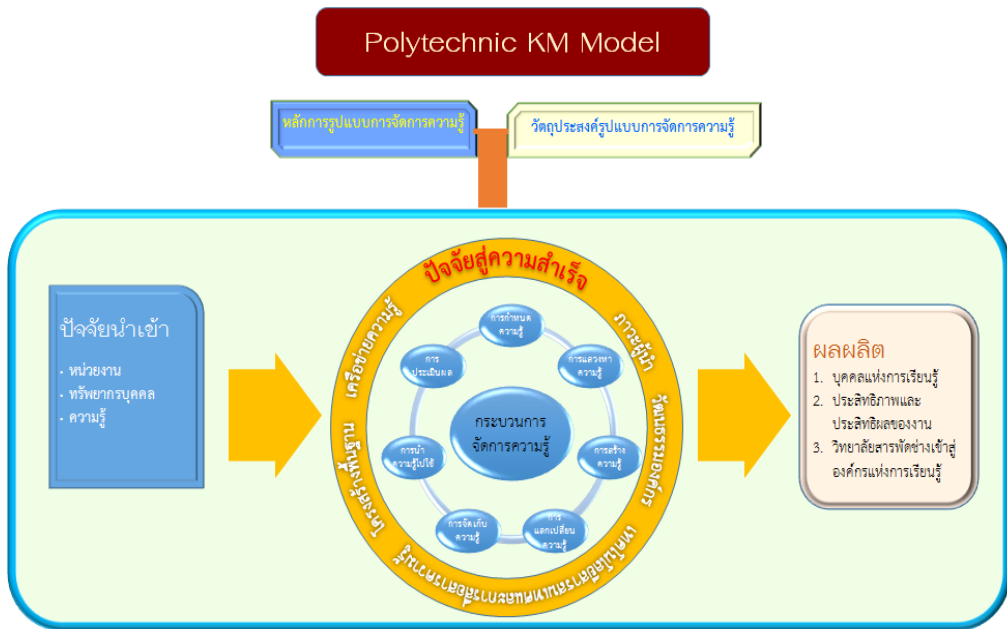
Polytechnic KM Model

หลักการรูปแบบการจัดการความรู้

วัตถุประสงค์รูปแบบการจัดการความรู้

ปัจจัยนำเข้า
- หน่วยงาน
- ทรัพยากรบุคคล
- ความรู้

ปัจจัยสู่ความสำเร็จ

ภาวะผู้นำ

วัฒนธรรมองค์กร

เทคโนโลยีสารสนเทศและการสื่อสาร

โครงสร้างพื้นฐาน

เครือข่ายความรู้

การกำหนดความรู้

การแสวงหาความรู้

การสร้างความรู้

การแลกเปลี่ยนความรู้

การจัดเก็บความรู้

การนำความรู้ไปใช้

การประเมินผล

กระบวนการจัดการความรู้

ผลผลิต
1. บุคคลแห่งการเรียนรู้
2. ประสิทธิภาพและประสิทธิผลของงาน
3. วิทยาลัยสารพัดช่างเข้าสู่องค์กรแห่งการเรียนรู้